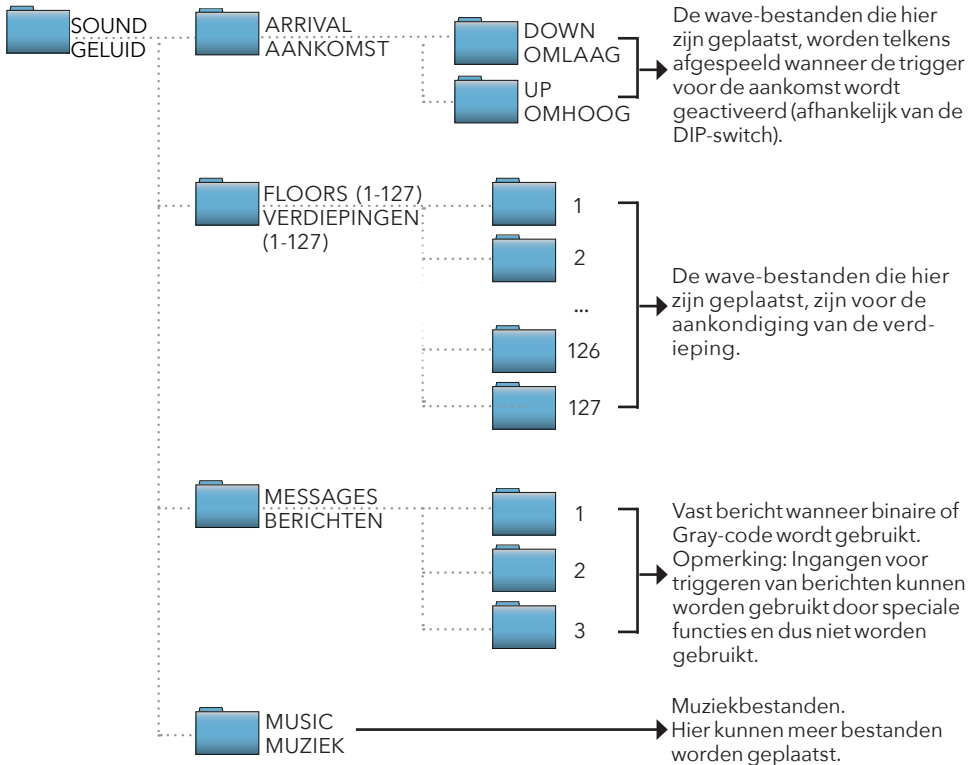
SOUND
GELUID

ARRIVAL
AANKOMST

DOWN
OMLAAG

UP
OMHOOG

De wave-bestanden die hier zijn geplaatst, worden telkens afgespeeld wanneer de trigger voor de aankomst wordt geactiveerd (afhankelijk van de DIP-switch).

FLOORS (1-127)
VERDIEPINGEN
(1-127)

1

2

...

126

127

De wave-bestanden die hier zijn geplaatst, zijn voor de aankondiging van de verdieping.

MESSAGES
BERICHTEN

1

2

3

Vast bericht wanneer binaire of Gray-code wordt gebruikt. Opmerking: Ingangen voor triggeren van berichten kunnen worden gebruikt door speciale functies en dus niet worden gebruikt.

MUSIC
MUZIEK

Muziekbestanden.
Hier kunnen meer bestanden worden geplaatst.